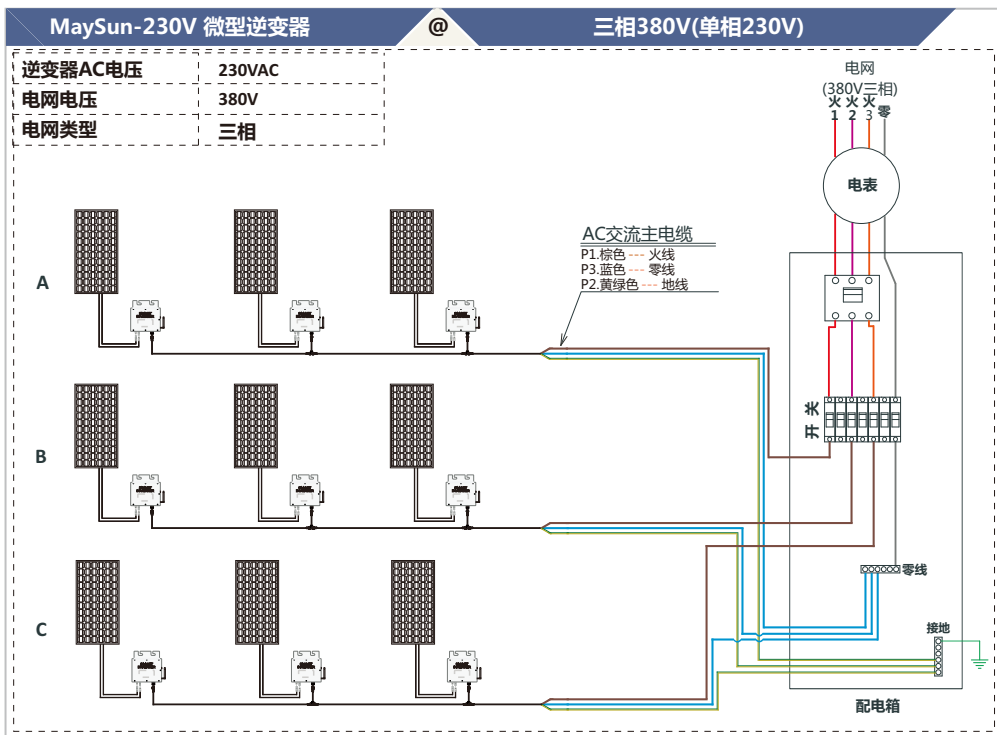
MaySun-230V 微型逆变器

@

三相380V(单相230V)

| 逆变器AC电压 | 230VAC |
|---|---|
| 电网电压 | 380V |
| 电网类型 | 三相 |

电网
(380V三相)
火 火 火 零
1 2 3

电表

AC交流主电缆
P1.棕色 --- 火线
P3.蓝色 --- 零线
P2.黄绿色 --- 地线

A

B

C

开关

零线

接地

配电箱